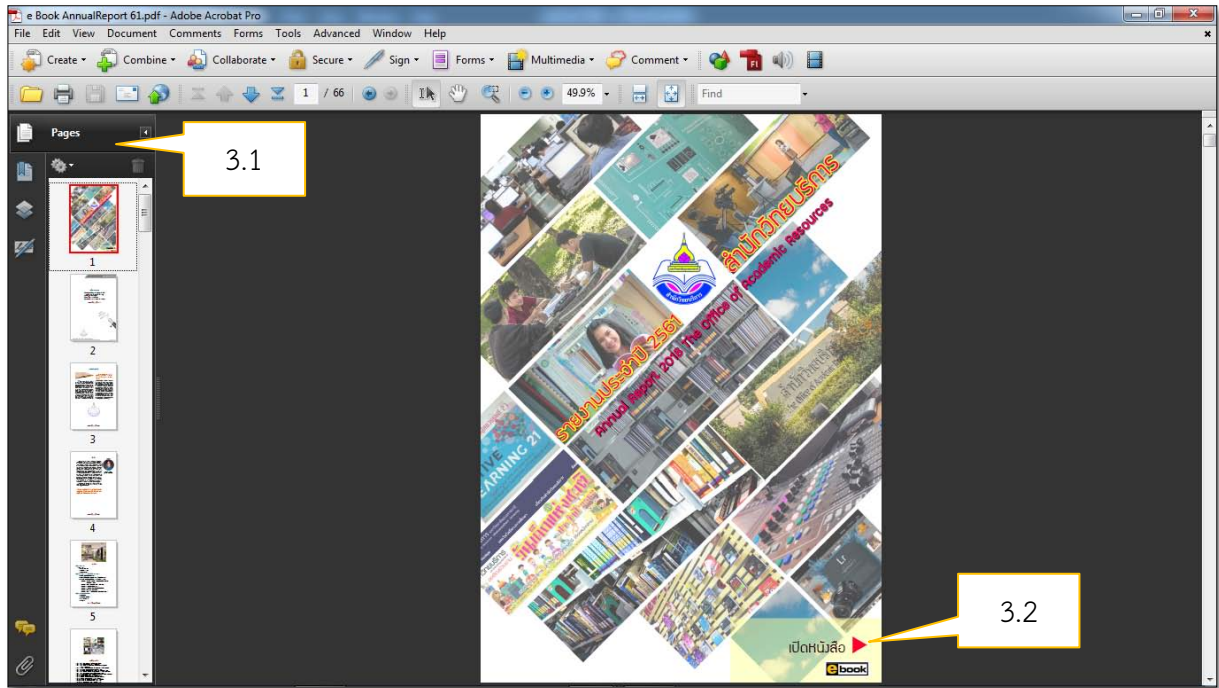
e Book AnnualReport 61.pdf - Adobe Acrobat Pro

File Edit View Document Comments Forms Tools Advanced Window Help

Create Combine Collaborate Secure Sign Forms Multimedia Comment

1 / 66 49.9% Find

Pages

3.1

1

2

3

4

5

สำนักวิทยบริการ

The Office of Academic Resources

รายงานประจำปี 2561

Annual Report 2018

LEARNING 21

3.2

เปิดหนังสือ

ebook